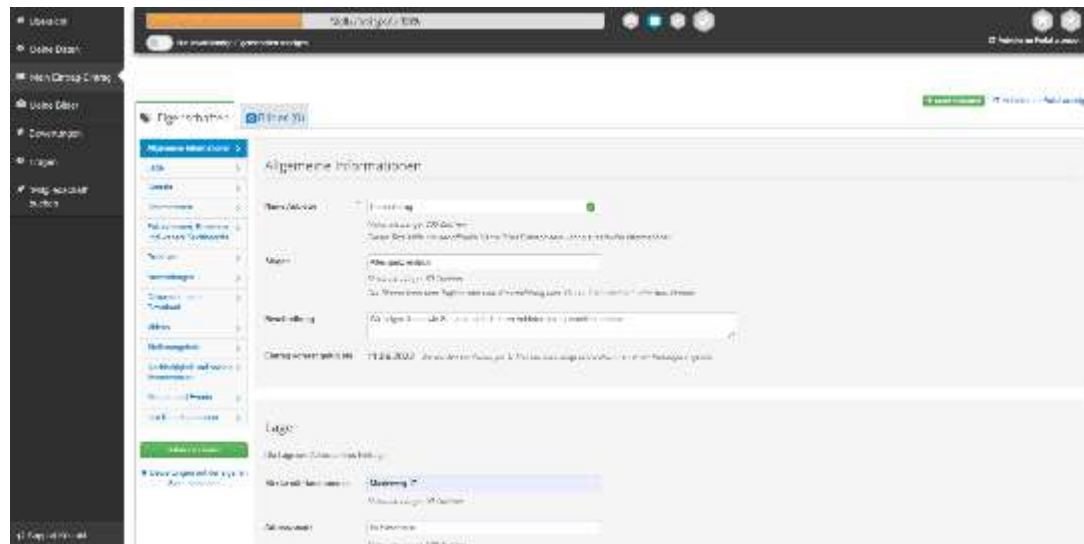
Übersicht
Deine Daten
Mein Glamping Eintrag
Deine Bilder
Downloads
Fragen
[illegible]

Status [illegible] 100%

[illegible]

Eigenschaften
Bilder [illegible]

Allgemeine Informationen

Lage

Allgemeine Informationen
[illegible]
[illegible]
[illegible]
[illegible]
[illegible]
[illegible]
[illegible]
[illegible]
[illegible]
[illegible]
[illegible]

Name/Anbieter
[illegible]

Motto
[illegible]

Beschreibung
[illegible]

Eintrag erstellt am
11.06.2022 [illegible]

Lage
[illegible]
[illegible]
Musterweg 17
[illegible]
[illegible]

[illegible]